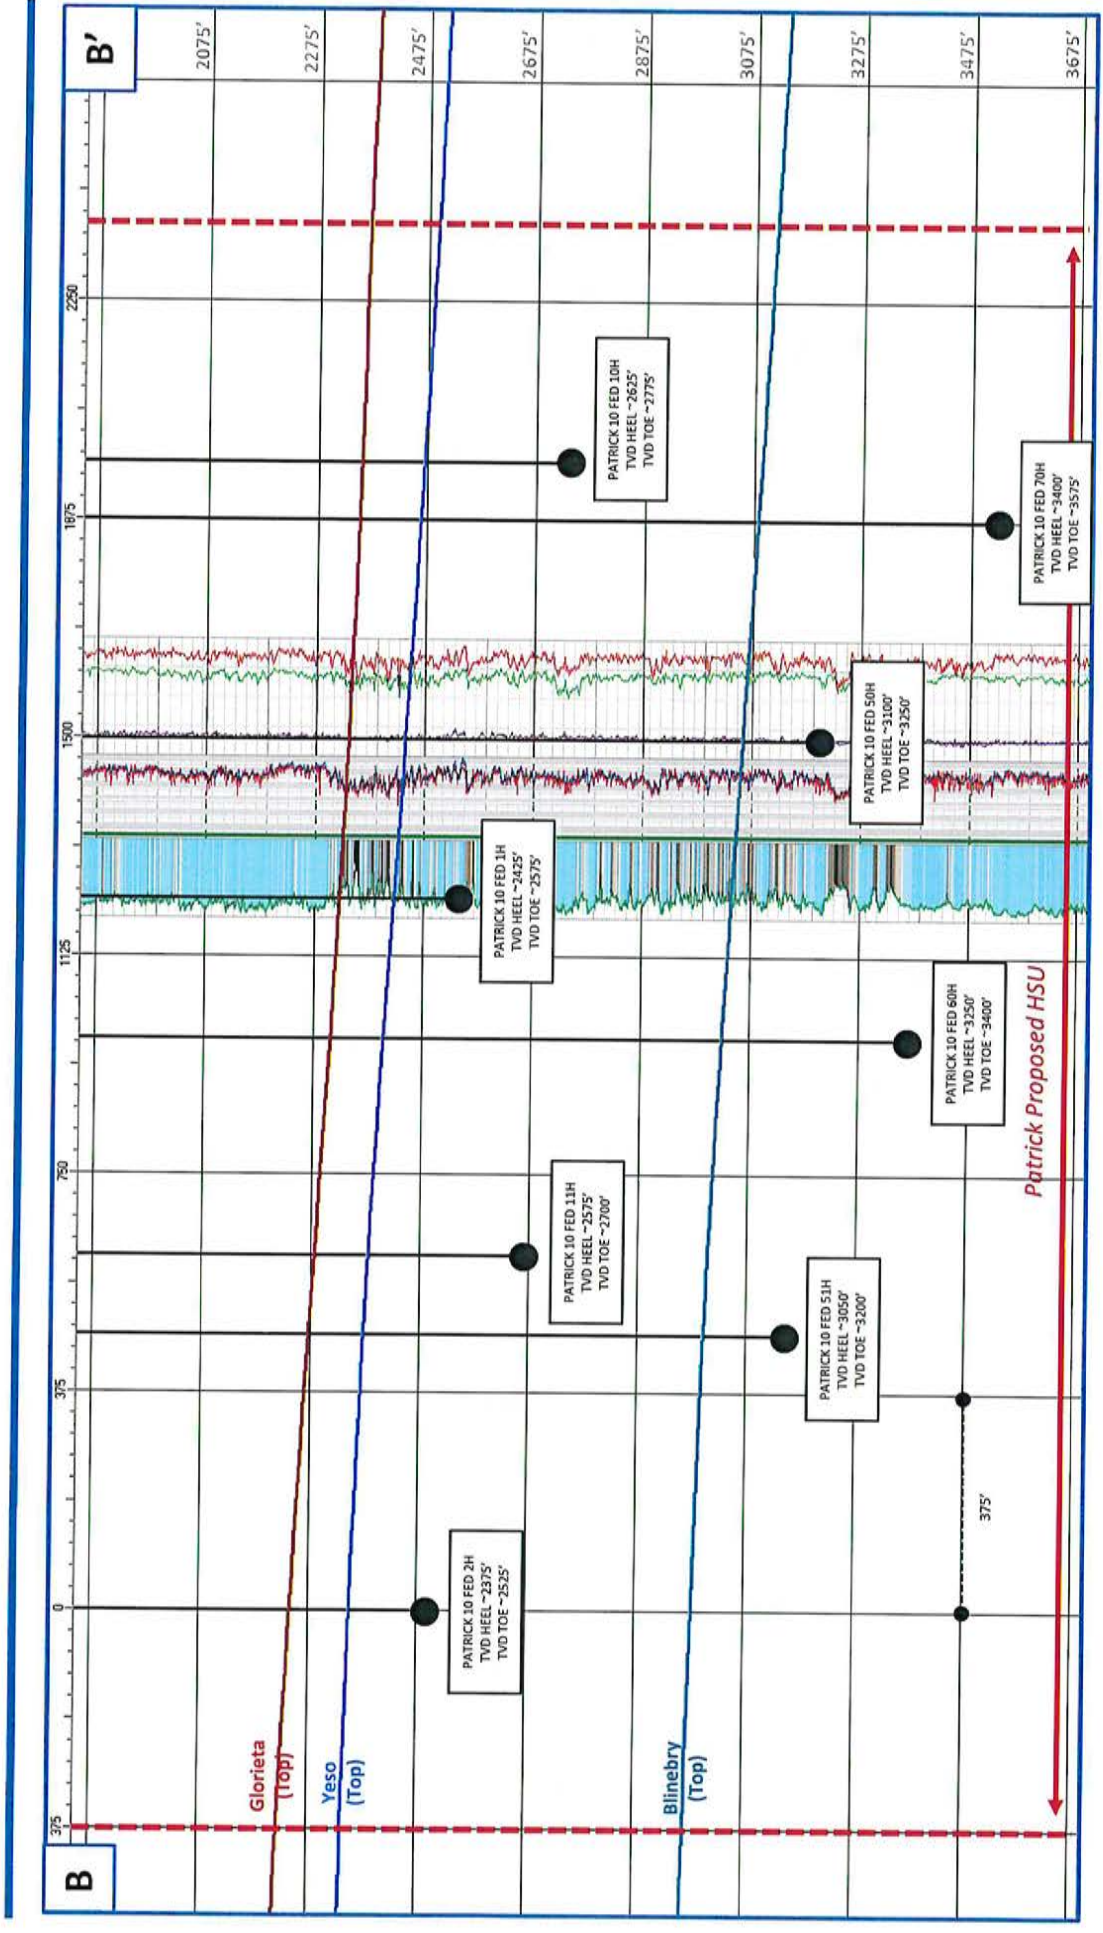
B'

2075'

2275'

2475'

2675'

2875'

3075'

3275'

3475'

3675'

2250

1875

1500

1125

750

375

0

375

PATRICK 10 FED 10H
TVD HEEL ~2625'
TVD TOE ~2775'

PATRICK 10 FED 70H
TVD HEEL ~3400'
TVD TOE ~3575'

PATRICK 10 FED 50H
TVD HEEL ~3100'
TVD TOE ~3250'

PATRICK 10 FED 1H
TVD HEEL ~2425'
TVD TOE ~2575'

PATRICK 10 FED 60H
TVD HEEL ~3250'
TVD TOE ~3400'

PATRICK 10 FED 11H
TVD HEEL ~2575'
TVD TOE ~2700'

PATRICK 10 FED 51H
TVD HEEL ~3050'
TVD TOE ~3200'

375'

PATRICK 10 FED 2H
TVD HEEL ~2375'
TVD TOE ~2525'

Patrick Proposed HSU

Glorieta
(Top)

Yeso
(Top)

Blinebry
(Top)

B